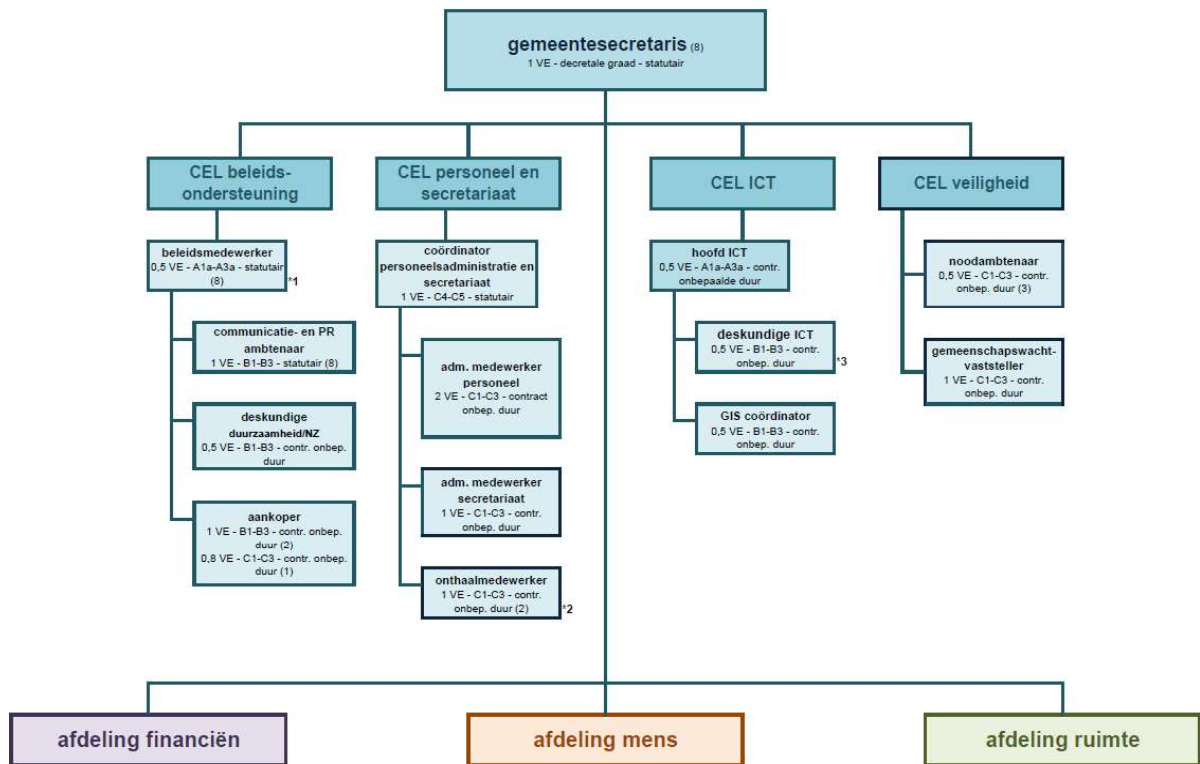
gemeentesecretaris (8)
1 VE - decretale graad - statutair

CEL beleidsondersteuning

beleidsmedewerker
0,5 VE - A1a-A3a - statutair (8)
*1

communicatie- en PR ambtenaar
1 VE - B1-B3 - statutair (8)

deskundige duurzaamheid/NZ
0,5 VE - B1-B3 - contr. onbep. duur

aankoper
1 VE - B1-B3 - contr. onbep. duur (2)
0,8 VE - C1-C3 - contr. onbep. duur (1)

CEL personeel en secretariaat

coördinator personeelsadministratie en secretariaat
1 VE - C4-C5 - statutair

adm. medewerker personeel
2 VE - C1-C3 - contract onbep. duur

adm. medewerker secretariaat
1 VE - C1-C3 - contr. onbep. duur

onthaalmedewerker
1 VE - C1-C3 - contr. onbep. duur (2)
*2

CEL ICT

hoofd ICT
0,5 VE - A1a-A3a - contr. onbepaalde duur

deskundige ICT
0,5 VE - B1-B3 - contr. onbep. duur
*3

GIS coördinator
0,5 VE - B1-B3 - contr. onbep. duur

CEL veiligheid

noodambtenaar
0,5 VE - C1-C3 - contr. onbep. duur (3)

gemeenschapswachtvaststeller
1 VE - C1-C3 - contr. onbep. duur

afdeling financiën

afdeling mens

afdeling ruimte